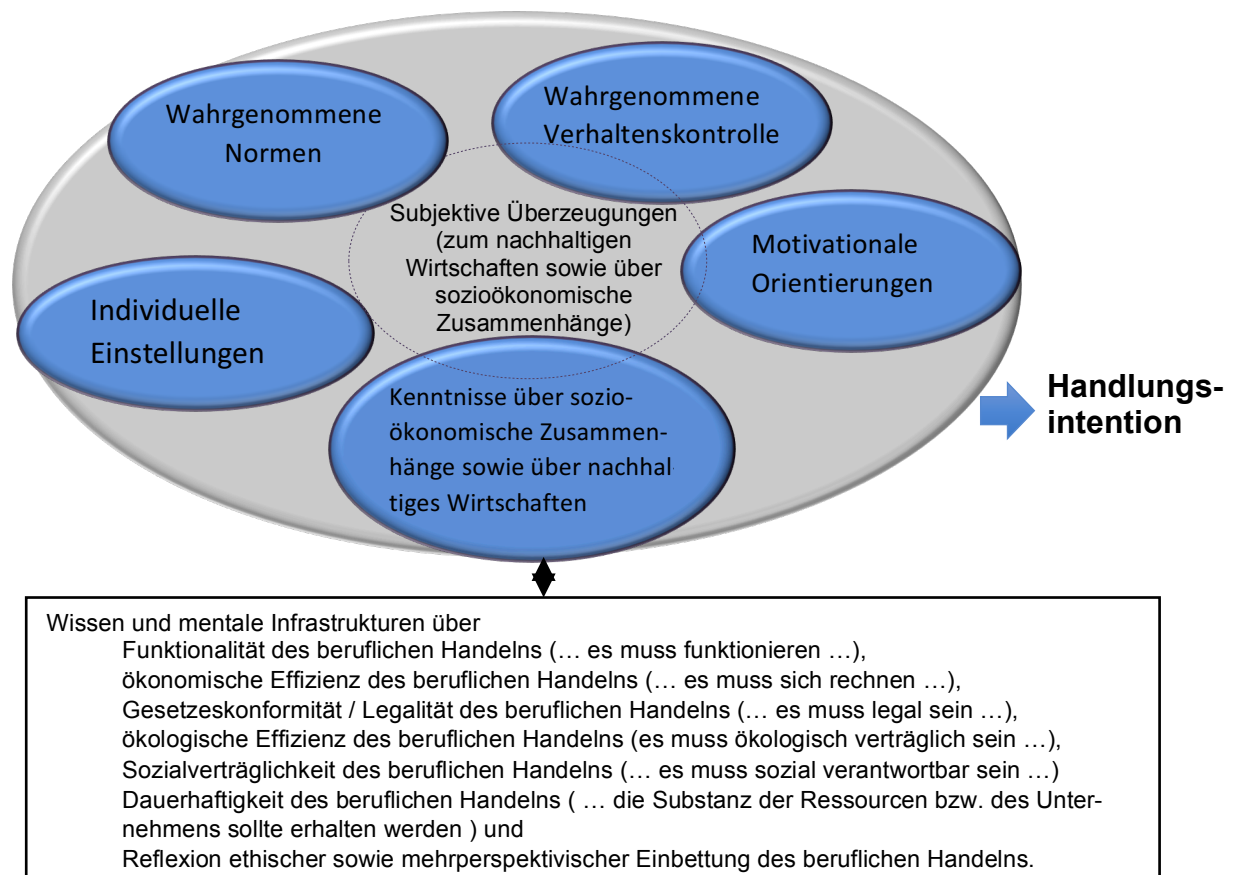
Wahrgenommene Normen

Wahrgenommene Verhaltenskontrolle

Subjektive Überzeugungen (zum nachhaltigen Wirtschaften sowie über sozioökonomische Zusammenhänge)

Motivationale Orientierungen

Individuelle Einstellungen

Kenntnisse über sozioökonomische Zusammenhänge sowie über nachhaltiges Wirtschaften

Handlungsintention

Wissen und mentale Infrastrukturen über
Funktionalität des beruflichen Handelns (… es muss funktionieren …),
ökonomische Effizienz des beruflichen Handelns (… es muss sich rechnen …),
Gesetzeskonformität / Legalität des beruflichen Handelns (… es muss legal sein …),
ökologische Effizienz des beruflichen Handelns (es muss ökologisch verträglich sein …),
Sozialverträglichkeit des beruflichen Handelns (… es muss sozial verantwortbar sein …)
Dauerhaftigkeit des beruflichen Handelns ( … die Substanz der Ressourcen bzw. des Unternehmens sollte erhalten werden ) und
Reflexion ethischer sowie mehrperspektivischer Einbettung des beruflichen Handelns.